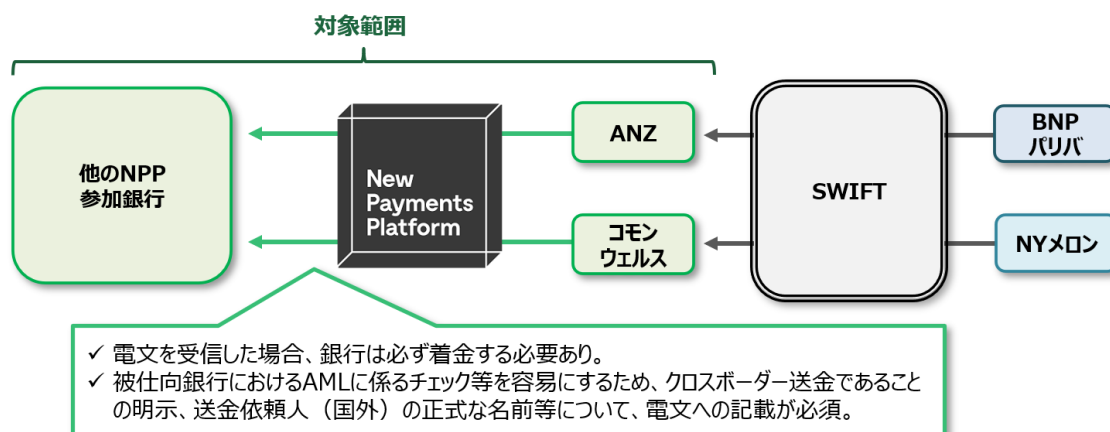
対象範囲

他のNPP参加銀行

New Payments Platform

ANZ

コモンウェルス

SWIFT

BNPパリバ

NYメロン

✓ 電文を受信した場合、銀行は必ず着金する必要あり。
✓ 被仕向銀行におけるAMLに係るチェック等を容易にするため、クロスボーダー送金であることの明示、送金依頼人（国外）の正式な名前等について、電文への記載が必須。